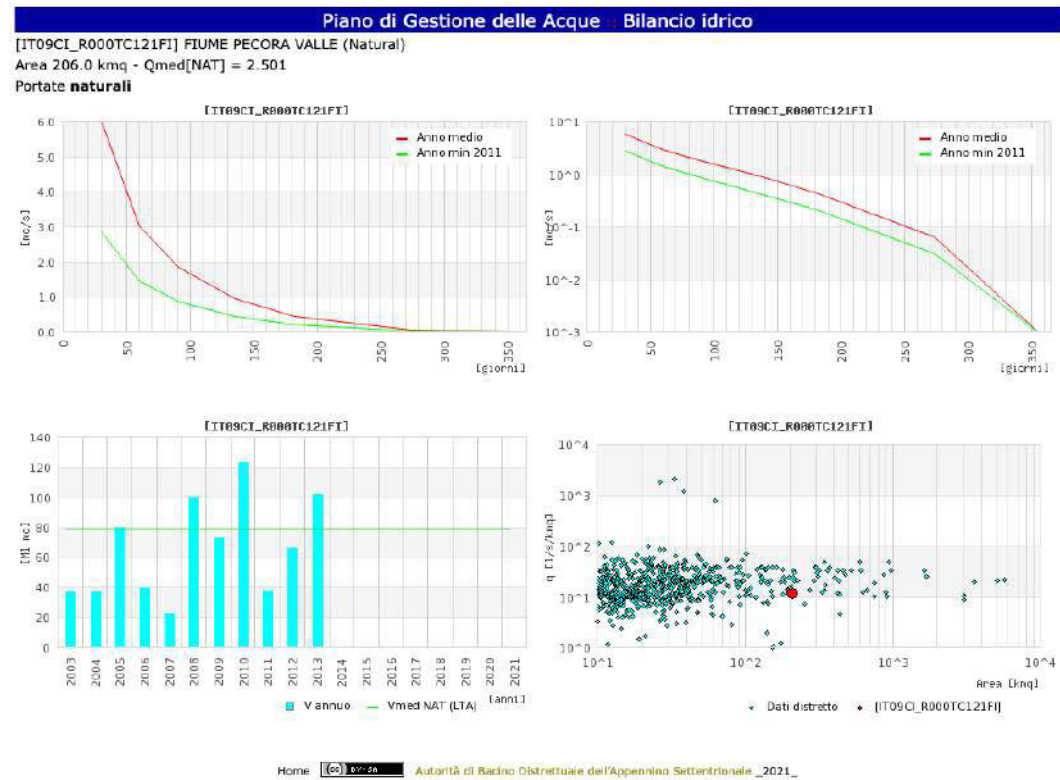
Piano di Gestione delle Acque :: Bilancio idrico

[IT09CI_R000TC121FI] FIUME PECORA VALLE (Natural)
Area 206.0 kmq - Qmed[NAT] = 2.501
Portate **naturali**

[IT09CI_R000TC121FI]
Anno medio
Anno min 2011
[mc/s]
6.0
5.0
4.0
3.0
2.0
1.0
0.0
0
50
100
150
200
250
300
350
[giorni]

[IT09CI_R000TC121FI]
Anno medio
Anno min 2011
[mc/s]
10^1
10^0
10^-1
10^-2
10^-3
0
50
100
150
200
250
300
350
[giorni]

[IT09CI_R000TC121FI]
[Ml mc]
140
120
100
80
60
40
20
0
2003
2004
2005
2006
2007
2008
2009
2010
2011
2012
2013
2014
2015
2016
2017
2018
2019
2020
2021
[anni]
V annuo
Vmed NAT (LTA)

[IT09CI_R000TC121FI]
q [l/s/kmq]
10^4
10^3
10^2
10^1
10^0
10^1
10^2
10^3
10^4
Area [kmq]
Dati distretto
[IT09CI_R000TC121FI]

Home
Autorità di Bacino Distrettuale dell'Appennino Settentrionale _2021_